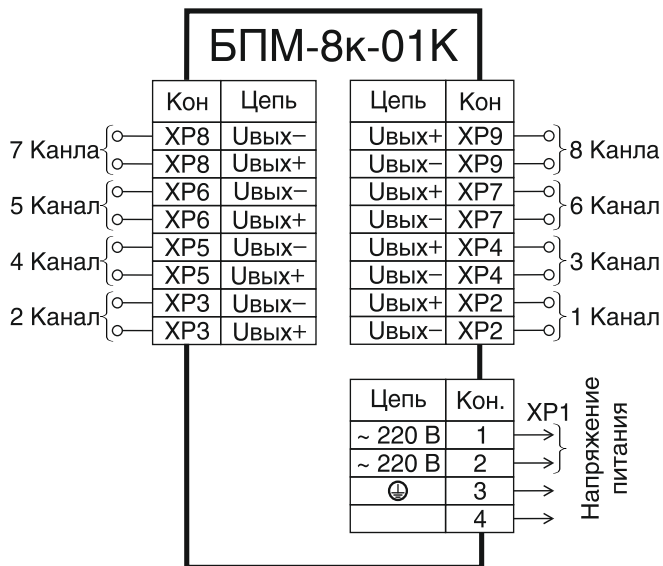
БПМ-8к-01К

7 Канла
5 Канал
4 Канал
2 Канал

| Кон | Цепь |
|---|---|
| XP8 | Uвых− |
| XP8 | Uвых+ |
| XP6 | Uвых− |
| XP6 | Uвых+ |
| XP5 | Uвых− |
| XP5 | Uвых+ |
| XP3 | Uвых− |
| XP3 | Uвых+ |

| Цепь | Кон |
|---|---|
| Uвых+ | XP9 |
| Uвых− | XP9 |
| Uвых+ | XP7 |
| Uвых− | XP7 |
| Uвых+ | XP4 |
| Uвых− | XP4 |
| Uвых+ | XP2 |
| Uвых− | XP2 |

8 Канла
6 Канал
3 Канал
1 Канал

| Цепь | Кон. |
|---|---|
| ~ 220 В | 1 |
| ~ 220 В | 2 |
| ⏚ | 3 |
|  | 4 |

XP1

Напряжение питания